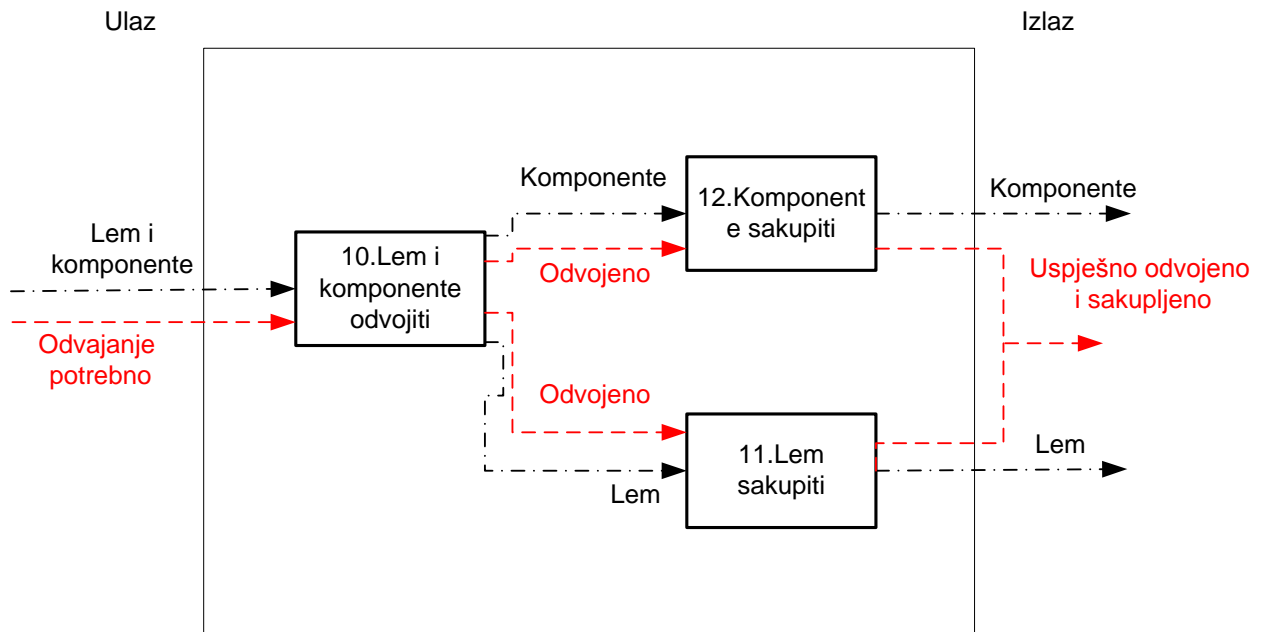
Ulaz

Izlaz

Lem i komponente

Odvajanje potrebno

10.Lem i komponente odvojiti

Komponente

Odvojeno

12.Komponent e sakupiti

Komponente

Uspješno odvojeno i sakupljeno

Odvojeno

Lem

11.Lem sakupiti

Lem